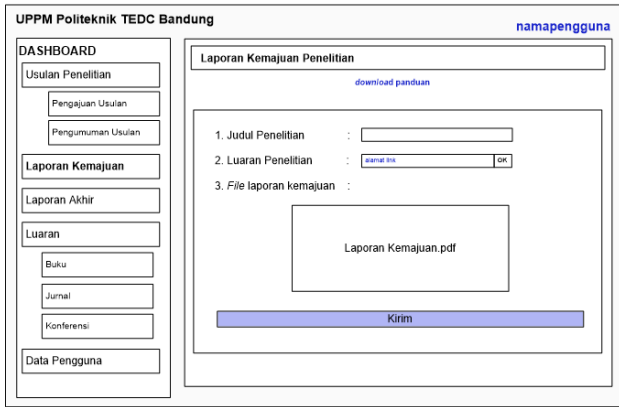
UPPM Politeknik TEDC Bandung

namapengguna

DASHBOARD

Usulan Penelitian

Pengajuan Usulan

Pengumuman Usulan

Laporan Kemajuan

Laporan Akhir

Luaran

Buku

Jurnal

Konferensi

Data Pengguna

Laporan Kemajuan Penelitian

download panduan

1. Judul Penelitian :

2. Luaran Penelitian : alamat link OK

3. *File* laporan kemajuan :

Laporan Kemajuan.pdf

Kirim